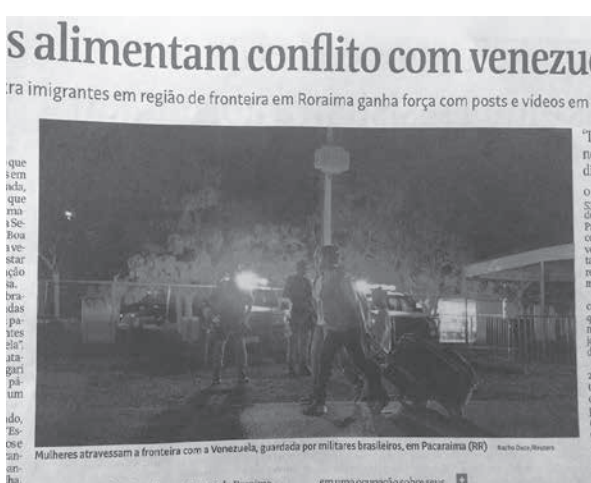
s alimentam conflito com venezu

tra imigrantes em região de fronteira em Roraima ganha força com posts e vídeos em

que
sem
ada,
que
ma
Se-
Boa
ve-
star
ção
sa.
bra-
das
pa-
nte
ela",
ata-
gari
pá-
um

ado,
"Es-
ose
an-
an-
ha

Mulheres atravessam a fronteira com a Venezuela, guardada por militares brasileiros, em Pacaraima (RR) Nacho Doce/Reuters

"I
n
di

O
S
d
P
o
v
t
n

c
q
e
l
j
e

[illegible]